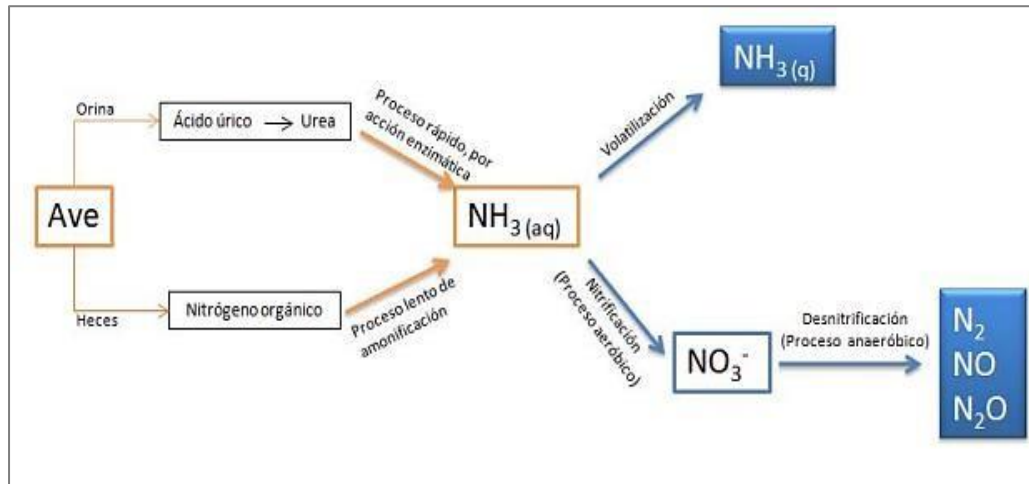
Orina

Ácido úrico → Urea

Proceso rápido, por acción enzimática

Volatilización

$NH_{3\,(g)}$

Ave

$NH_{3\,(aq)}$

Heces

Nitrógeno orgánico

Proceso lento de amonificación

Nitrificación (Proceso aeróbico)

$NO_3^-$

Desnitrificación (Proceso anaeróbico)

$N_2$
NO
$N_2O$